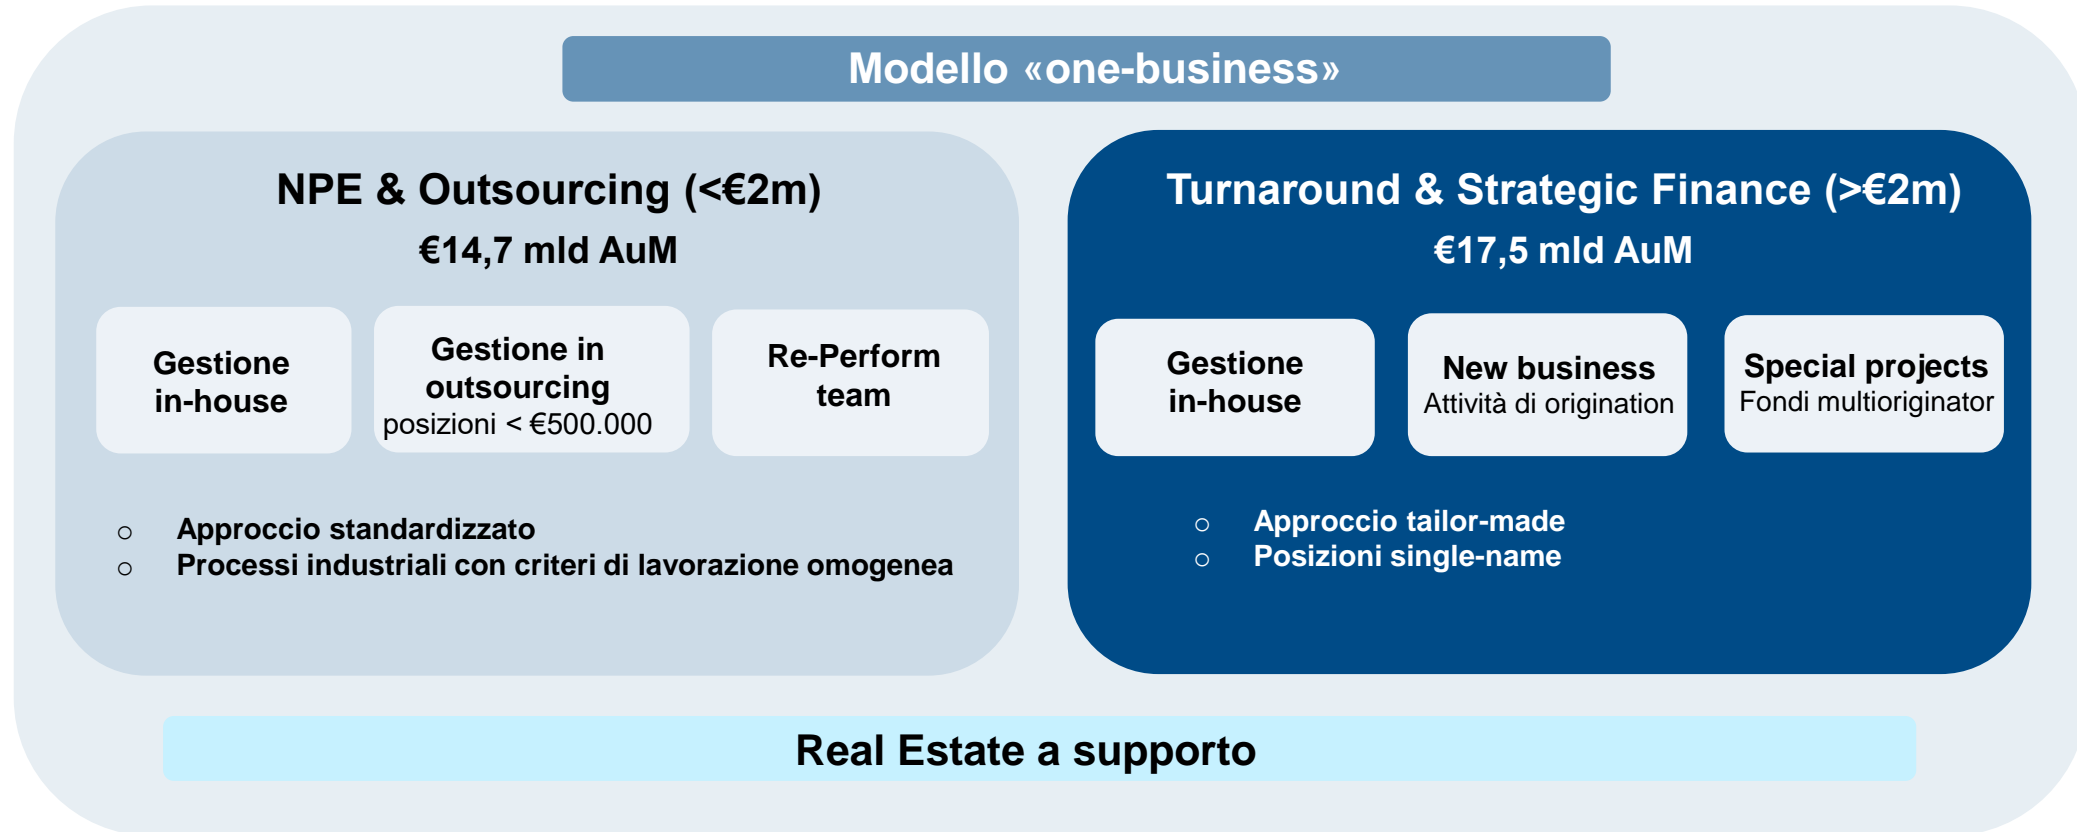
Modello «one-business»

NPE & Outsourcing (<€2m)
€14,7 mld AuM

Gestione in-house

Gestione in outsourcing
posizioni < €500.000

Re-Perform team

○ Approccio standardizzato
○ Processi industriali con criteri di lavorazione omogenea

Turnaround & Strategic Finance (>€2m)
€17,5 mld AuM

Gestione in-house

New business
Attività di origination

Special projects
Fondi multioriginator

○ Approccio tailor-made
○ Posizioni single-name

Real Estate a supporto